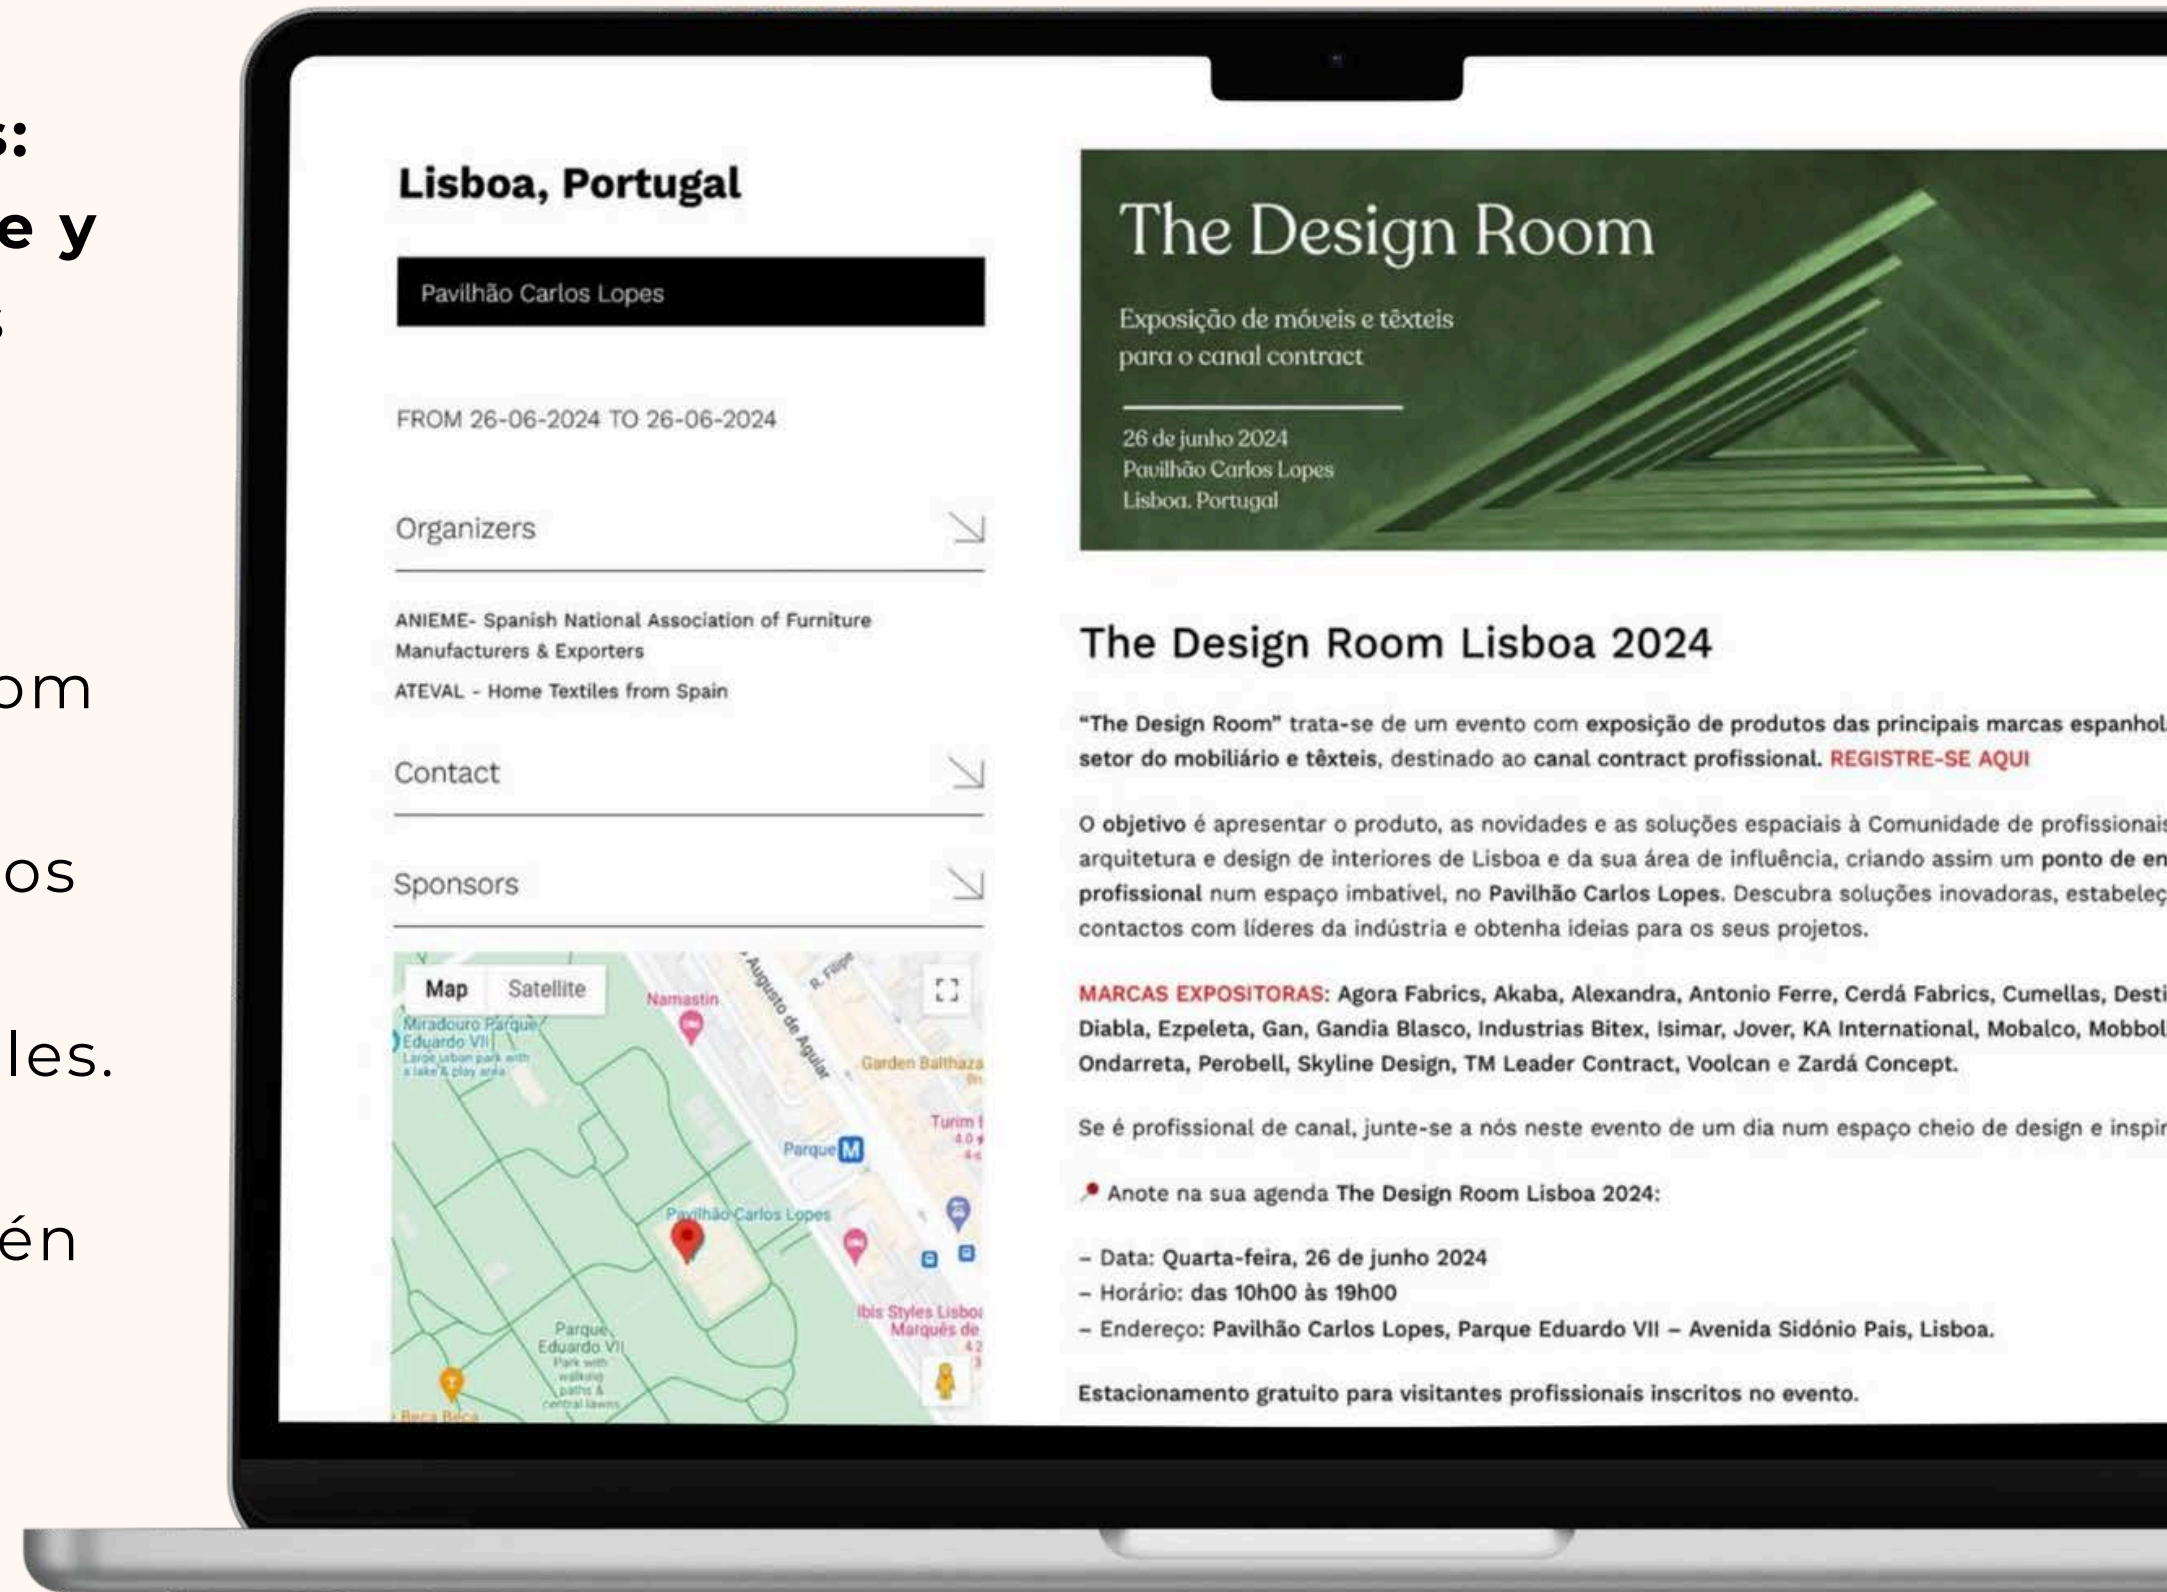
s:
e y
s

om

os

les.

én

Lisboa, Portugal

Pavilhão Carlos Lopes

FROM 26-06-2024 TO 26-06-2024

Organizers

ANIEME- Spanish National Association of Furniture Manufacturers & Exporters

ATEVAL - Home Textiles from Spain

Contact

Sponsors

Map Satellite

Miradouro Parque Eduardo VII Large urban park with a lake & play area

Namastin

Augusto de Aguiar

R. Filipe

Garden Balthaza

Turim

Parque M

Pavilhão Carlos Lopes

Ibis Styles Lisboa Marquês de

Parque Eduardo VII Park with walking paths & central lawns

Beca Beca

The Design Room

Exposição de móveis e têxteis para o canal contract

26 de junho 2024
Pavilhão Carlos Lopes
Lisboa. Portugal

The Design Room Lisboa 2024

"The Design Room" trata-se de um evento com exposição de produtos das principais marcas espanhol setor do mobiliário e têxteis, destinado ao canal contract profissional. REGISTRE-SE AQUI

O objetivo é apresentar o produto, as novidades e as soluções espaciais à Comunidade de profissionais arquitetura e design de interiores de Lisboa e da sua área de influência, criando assim um ponto de en profissional num espaço imbatível, no Pavilhão Carlos Lopes. Descubra soluções inovadoras, estabeleç contactos com líderes da indústria e obtenha ideias para os seus projetos.

MARCAS EXPOSITORAS: Agora Fabrics, Akaba, Alexandra, Antonio Ferre, Cerdá Fabrics, Cumellas, Desti Diabla, Ezpeleta, Gan, Gandia Blasco, Industrias Bitex, Isimar, Jover, KA International, Mobalco, Mobbol Ondarreta, Perobell, Skyline Design, TM Leader Contract, Voolcan e Zardá Concept.

Se é profissional de canal, junte-se a nós neste evento de um dia num espaço cheio de design e inspir

Anote na sua agenda The Design Room Lisboa 2024:

– Data: Quarta-feira, 26 de junho 2024
– Horário: das 10h00 às 19h00
– Endereço: Pavilhão Carlos Lopes, Parque Eduardo VII – Avenida Sidónio Pais, Lisboa.

Estacionamento gratuito para visitantes profissionais inscritos no evento.